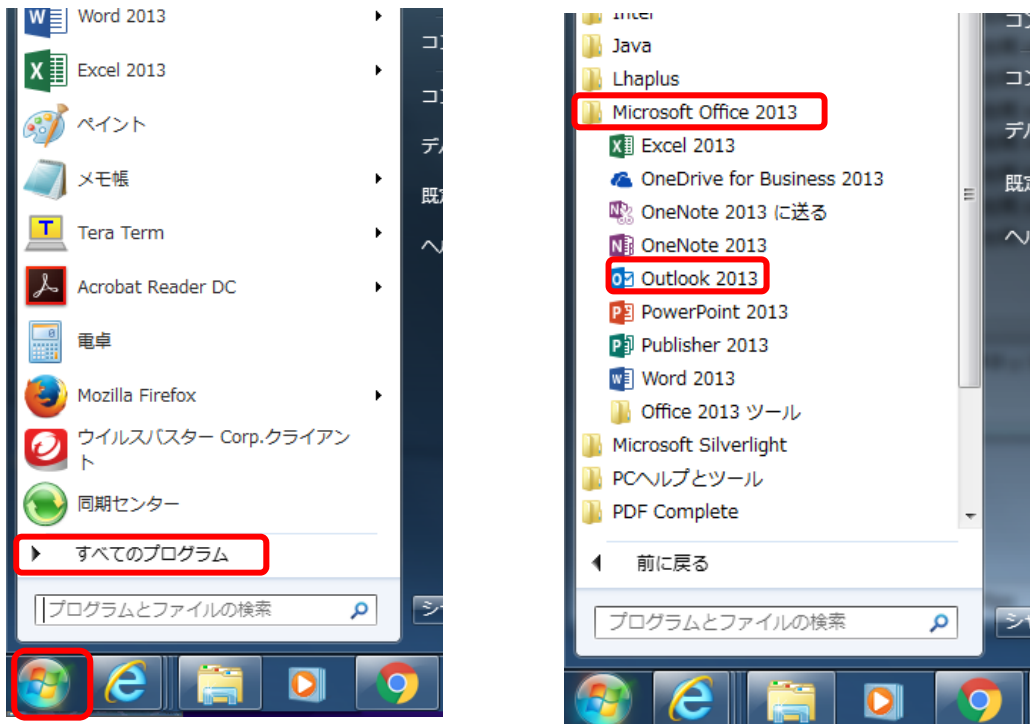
Word 2013
Excel 2013
ペイント
メモ帳
Tera Term
Acrobat Reader DC
電卓
Mozilla Firefox
ウイルスバスター Corp.クライアント
同期センター
すべてのプログラム
プログラムとファイルの検索

コン
コン
デバ
既定
ヘル
シャ

Intel
Java
Lhaplus
Microsoft Office 2013
Excel 2013
OneDrive for Business 2013
OneNote 2013 に送る
OneNote 2013
Outlook 2013
PowerPoint 2013
Publisher 2013
Word 2013
Office 2013 ツール
Microsoft Silverlight
PCヘルプとツール
PDF Complete
前に戻る
プログラムとファイルの検索

コン
コン
デバ
既定
ヘル
シャ